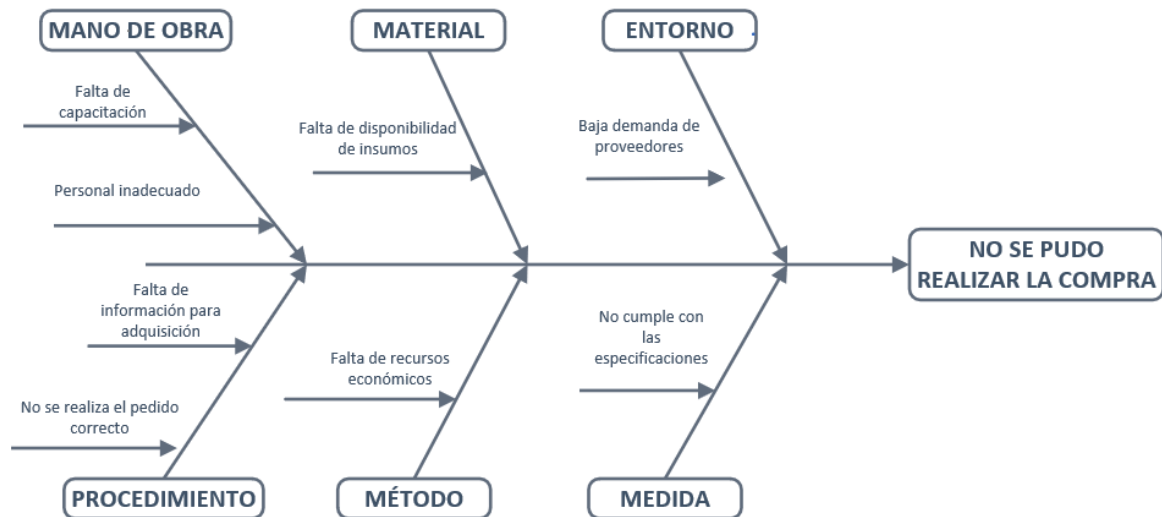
MANO DE OBRA

MATERIAL

ENTORNO

Falta de capacitación

Personal inadecuado

Falta de disponibilidad de insumos

Baja demanda de proveedores

NO SE PUDO REALIZAR LA COMPRA

Falta de información para adquisición

No se realiza el pedido correcto

Falta de recursos económicos

No cumple con las especificaciones

PROCEDIMIENTO

MÉTODO

MEDIDA